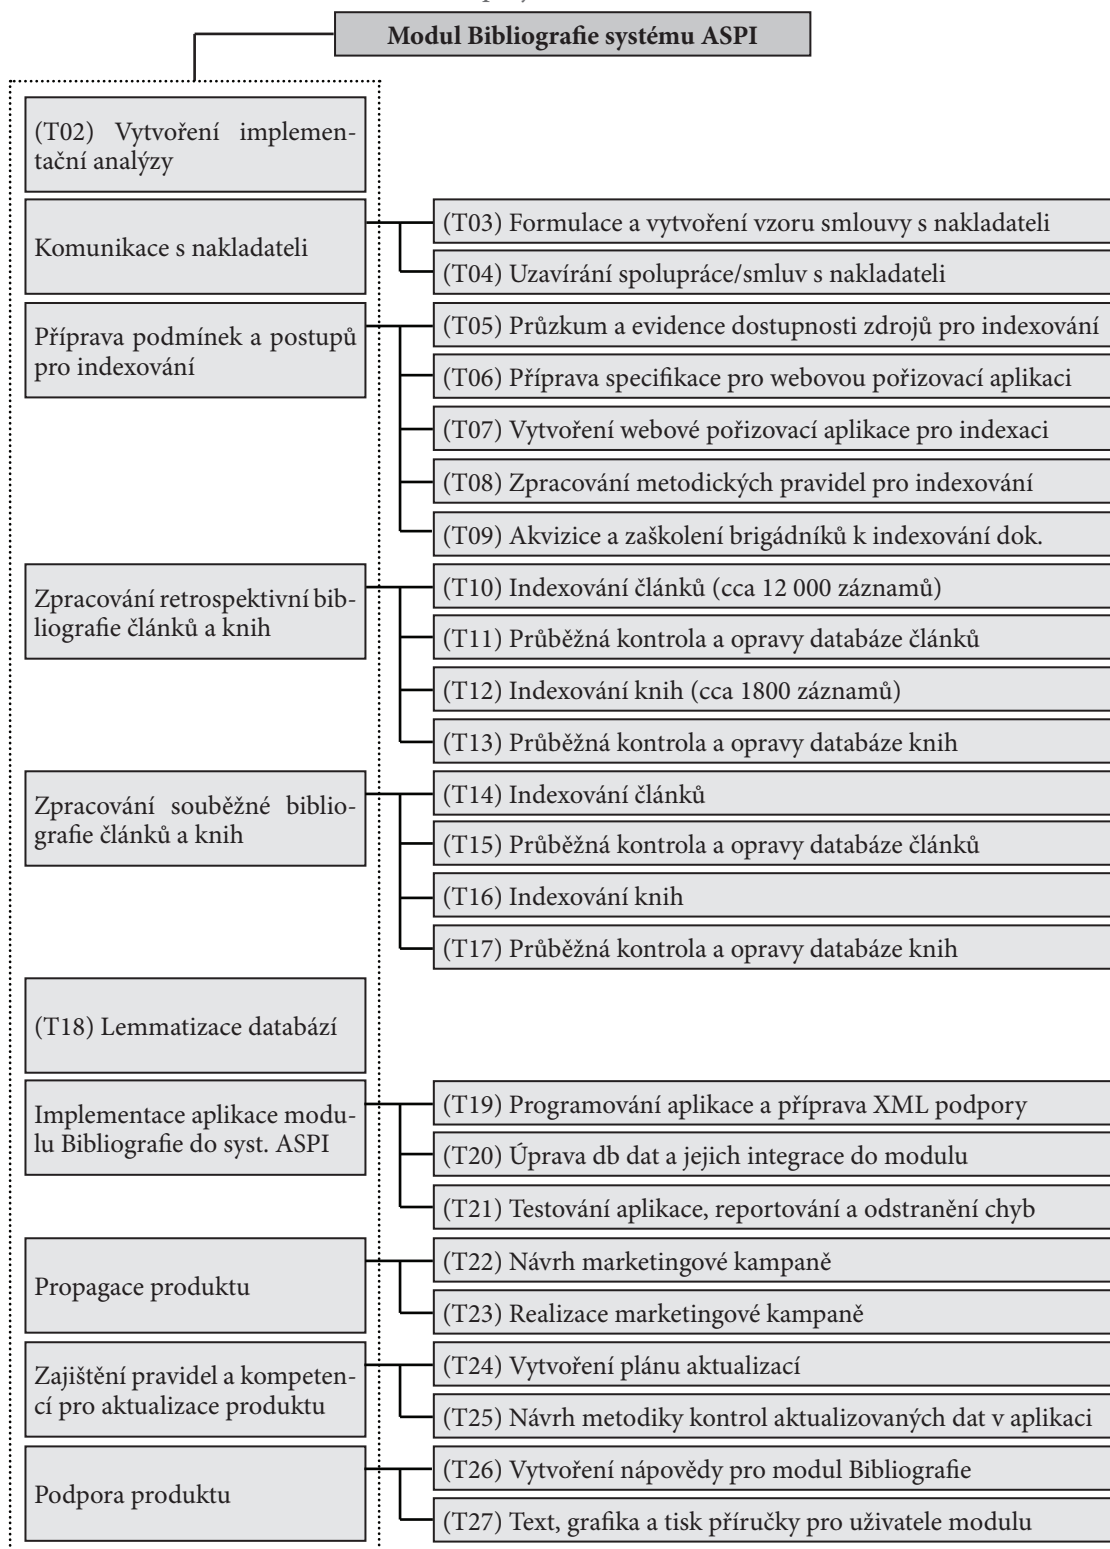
Modul Bibliografie systému ASPI

(T02) Vytvoření implementační analýzy

Komunikace s nakladateli

(T03) Formulace a vytvoření vzoru smlouvy s nakladateli

(T04) Uzavírání spolupráce/smluv s nakladateli

Příprava podmínek a postupů pro indexování

(T05) Průzkum a evidence dostupnosti zdrojů pro indexování

(T06) Příprava specifikace pro webovou pořizovací aplikaci

(T07) Vytvoření webové pořizovací aplikace pro indexaci

(T08) Zpracování metodických pravidel pro indexování

(T09) Akvizice a zaškolení brigádníků k indexování dok.

Zpracování retrospektivní bibliografie článků a knih

(T10) Indexování článků (cca 12 000 záznamů)

(T11) Průběžná kontrola a opravy databáze článků

(T12) Indexování knih (cca 1800 záznamů)

(T13) Průběžná kontrola a opravy databáze knih

Zpracování souběžné bibliografie článků a knih

(T14) Indexování článků

(T15) Průběžná kontrola a opravy databáze článků

(T16) Indexování knih

(T17) Průběžná kontrola a opravy databáze knih

(T18) Lemmatizace databází

Implementace aplikace modulu Bibliografie do syst. ASPI

(T19) Programování aplikace a příprava XML podpory

(T20) Úprava db dat a jejich integrace do modulu

(T21) Testování aplikace, reportování a odstranění chyb

Propagace produktu

(T22) Návrh marketingové kampaně

(T23) Realizace marketingové kampaně

Zajištění pravidel a kompetencí pro aktualizace produktu

(T24) Vytvoření plánu aktualizací

(T25) Návrh metodiky kontrol aktualizovaných dat v aplikaci

Podpora produktu

(T26) Vytvoření nápovědy pro modul Bibliografie

(T27) Text, grafika a tisk příručky pro uživatele modulu